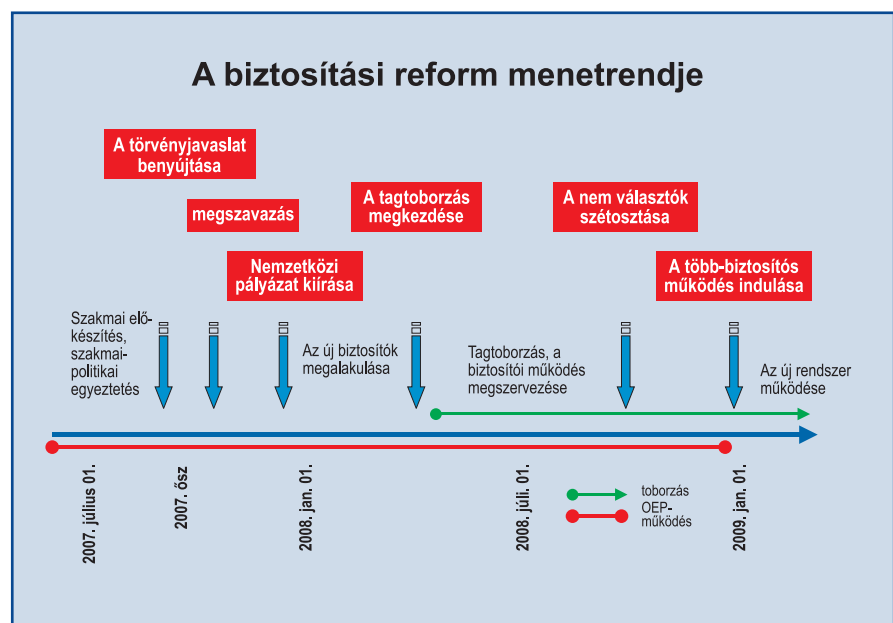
A biztosítási reform menetrendje

A törvényjavaslat benyújtása

megszavazás

A tagtoborzás megkezdése

A nem választók szétosztása

Nemzetközi pályázat kiírása

A több-biztosítós működés indulása

Szakmai előkészítés, szakmai-politikai egyeztetés

Az új biztosítók megalakulása

Tagtoborzás, a biztosítói működés megszervezése

Az új rendszer működése

2007. július 01.

2007. ősz

2008. jan. 01.

2008. júli. 01.

toborzás

OEP-működés

2009. jan. 01.